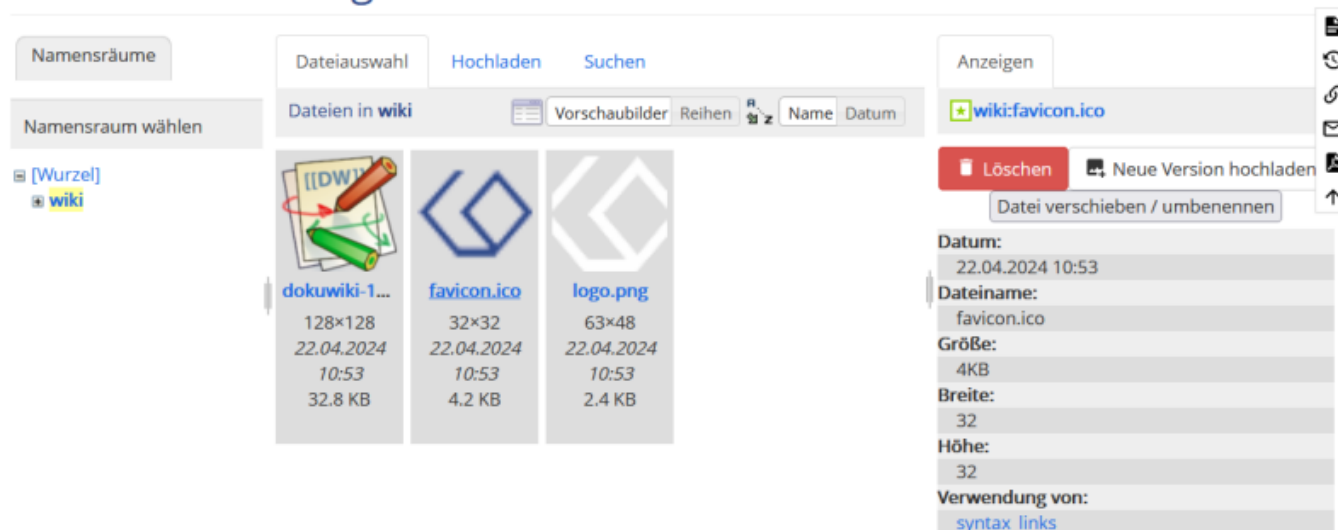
Namensräume

Namensraum wählen

[Wurzel]
wiki

Dateiauswahl Hochladen Suchen

Dateien in wiki

Vorschaubilder Reihen

Name Datum

[[DW]]

dokuwiki-1...
128×128
22.04.2024
10:53
32.8 KB

favicon.ico
32×32
22.04.2024
10:53
4.2 KB

logo.png
63×48
22.04.2024
10:53
2.4 KB

Anzeigen

wiki:favicon.ico

Löschen

Neue Version hochladen

Datei verschieben / umbenennen

Datum:
22.04.2024 10:53
Dateiname:
favicon.ico
Größe:
4KB
Breite:
32
Höhe:
32
Verwendung von:
syntax links